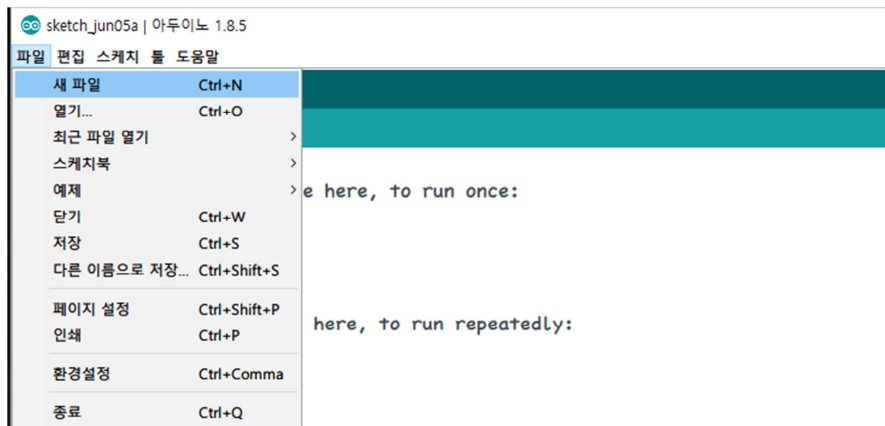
sketch_jun05a | 아두이노 1.8.5

파일 편집 스케치 툴 도움말

새 파일 Ctrl+N
열기... Ctrl+O
최근 파일 열기 >
스케치북 >
예제 >
닫기 Ctrl+W
저장 Ctrl+S
다른 이름으로 저장... Ctrl+Shift+S

페이지 설정 Ctrl+Shift+P
인쇄 Ctrl+P

환경설정 Ctrl+Comma

종료 Ctrl+Q

e here, to run once:

here, to run repeatedly: